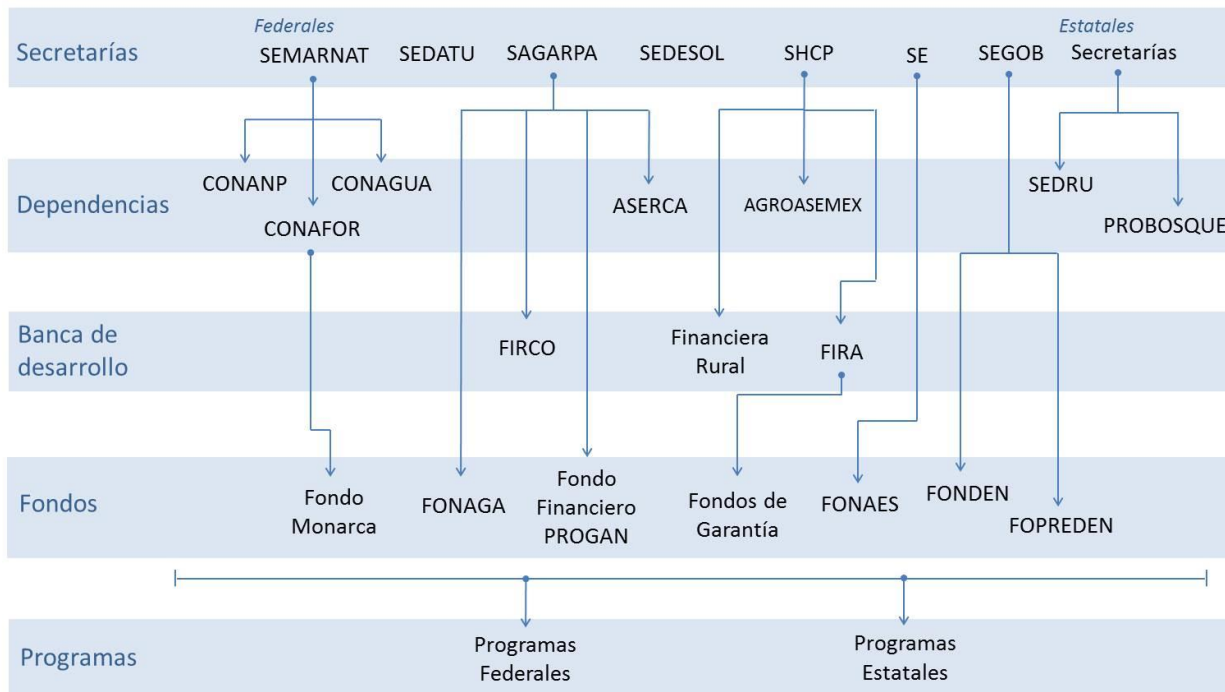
Federales
Estatales

Secretarías
SEMARNAT SEDATU SAGARPA SEDESOL SHCP SE SEGOB Secretarías

Dependencias
CONANP CONAGUA
CONAFOR
ASERCA
AGROASEMEX
SEDRU
PROBOSQUE

Banca de desarrollo
FIRCO
Financiera Rural
FIRA

Fondos
Fondo Monarca
FONAGA
Fondo Financiero PROGAN
Fondos de Garantía
FONAES
FONDEN
FOPREDEN

Programas
Programas Federales
Programas Estatales